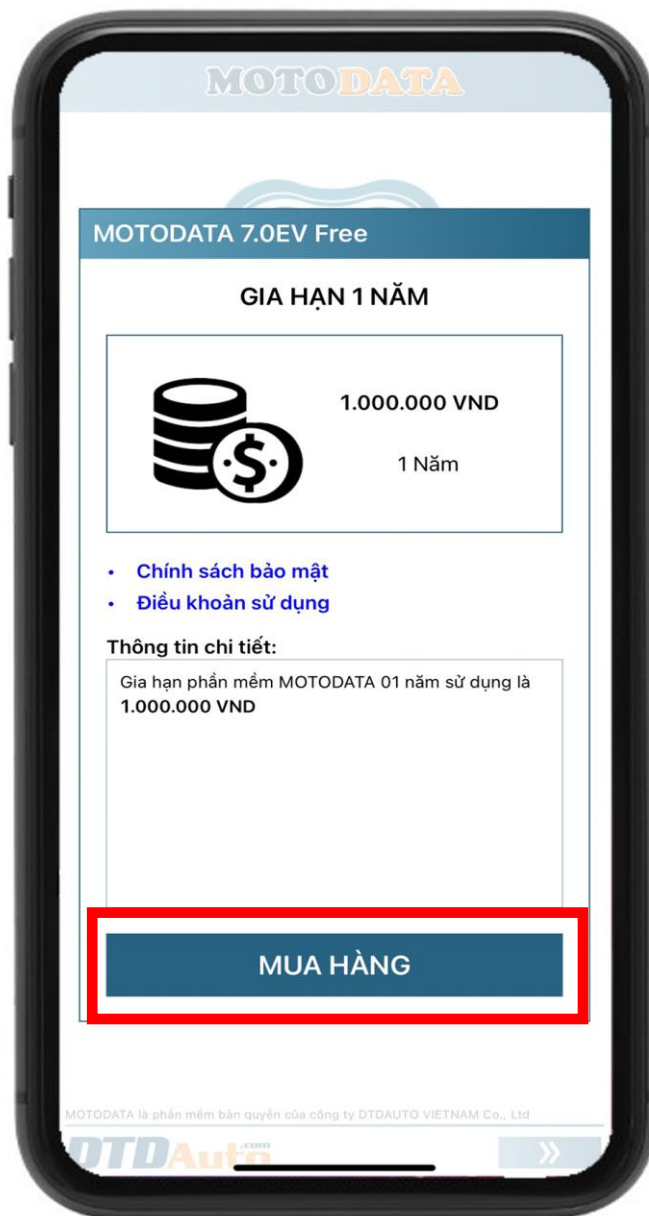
MOTODATA

MOTODATA 7.0EV Free

GIA HẠN 1 NĂM

1.000.000 VND

1 Năm

- Chính sách bảo mật
- Điều khoản sử dụng

Thông tin chi tiết:

Gia hạn phần mềm MOTODATA 01 năm sử dụng là **1.000.000 VND**

MUA HÀNG

MOTODATA là phần mềm bản quyền của công ty DTDAUTO VIETNAM Co., Ltd

DTDAuto.com

»